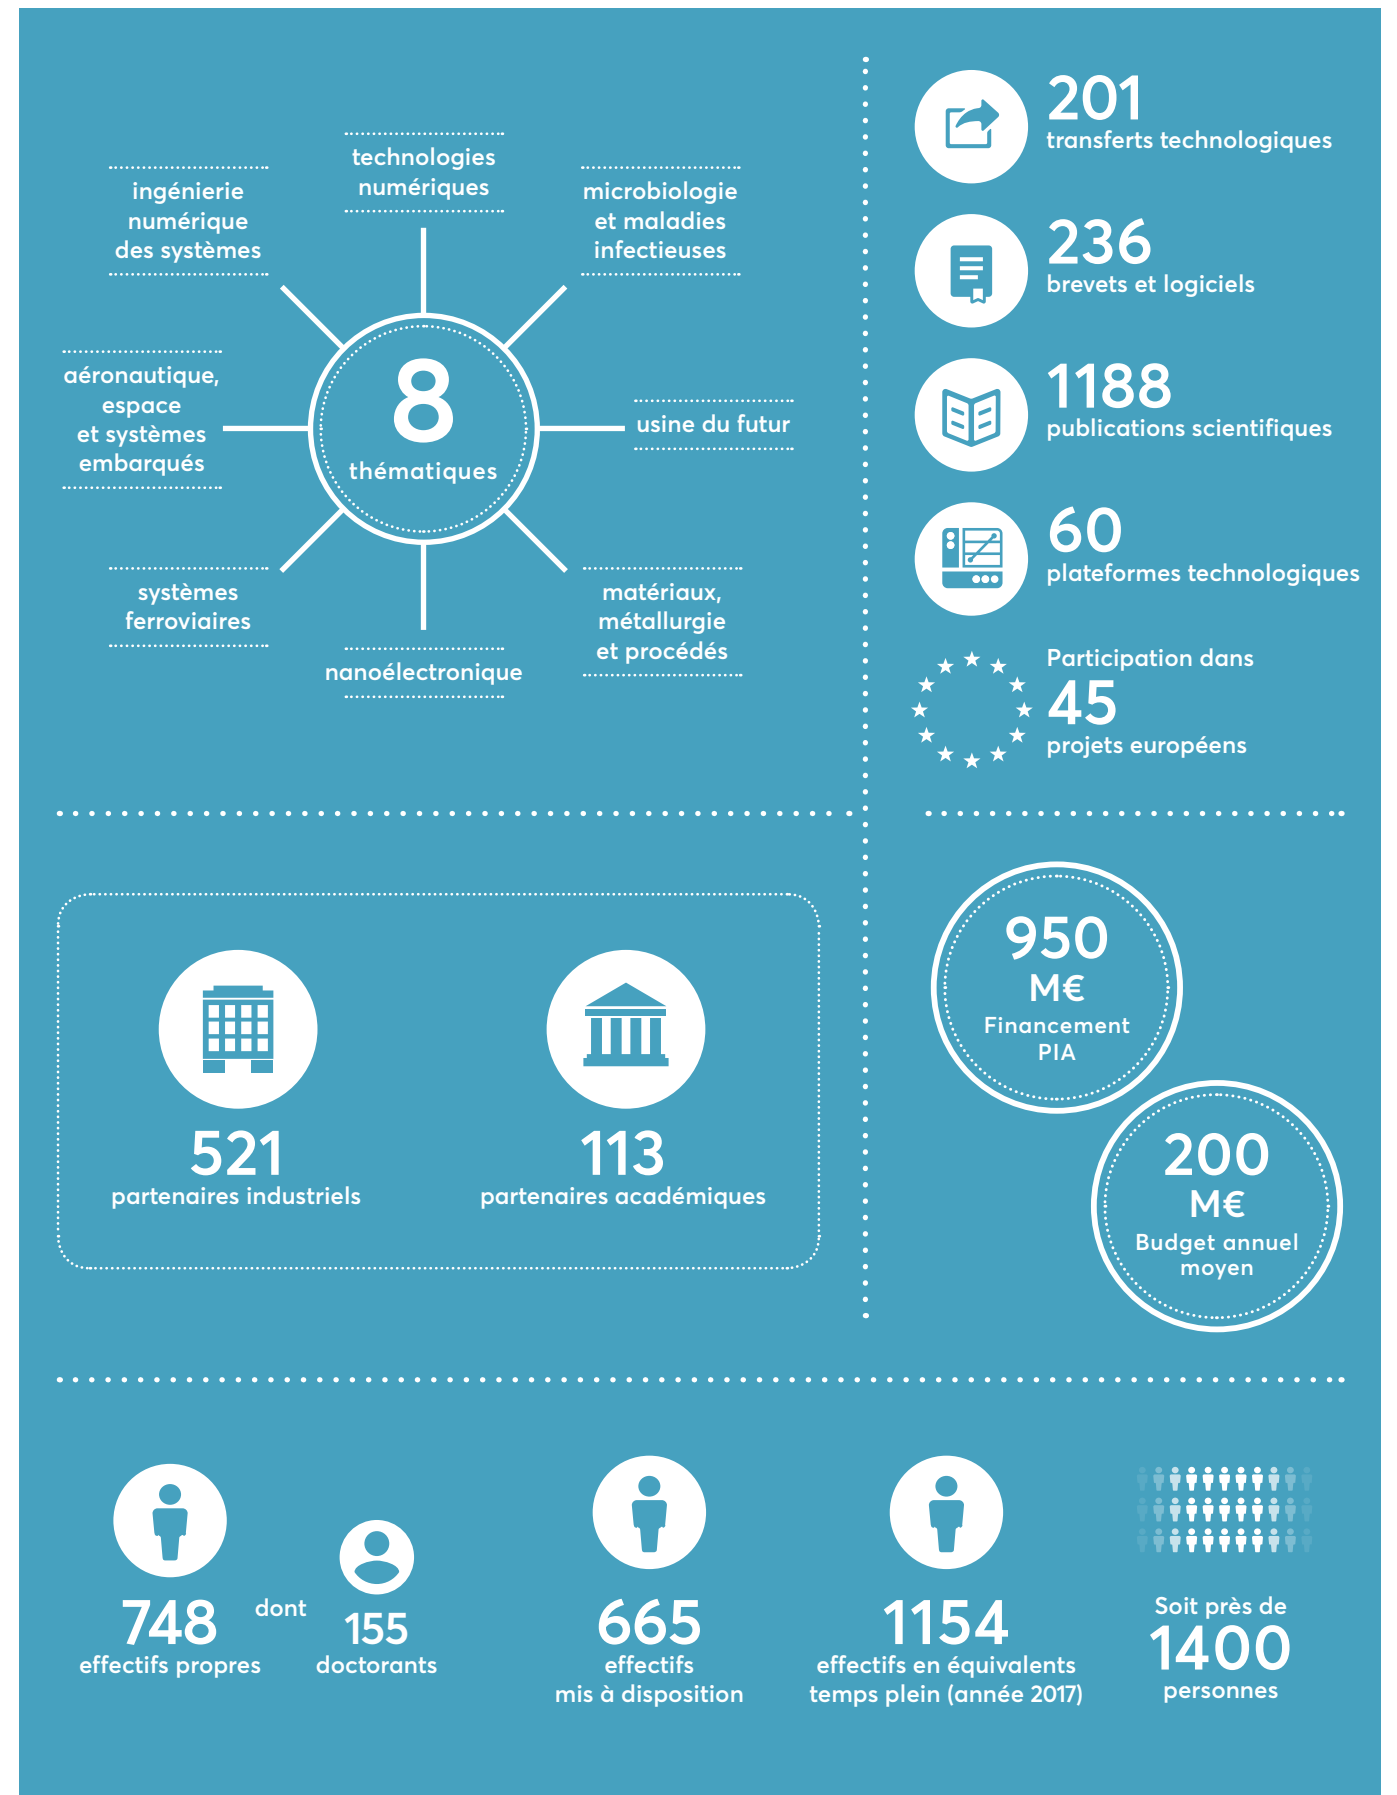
technologies numériques

ingénierie numérique des systèmes

microbiologie et maladies infectieuses

aéronautique, espace et systèmes embarqués

8
thématiques

usine du futur

systèmes ferroviaires

matériaux, métallurgie et procédés

nanoélectronique

201
transferts technologiques

236
brevets et logiciels

1188
publications scientifiques

60
plateformes technologiques

Participation dans
45
projets européens

521
partenaires industriels

113
partenaires académiques

950
M€
Financement PIA

200
M€
Budget annuel moyen

748
effectifs propres

dont

155
doctorants

665
effectifs mis à disposition

1154
effectifs en équivalents temps plein (année 2017)

Soit près de
1400
personnes